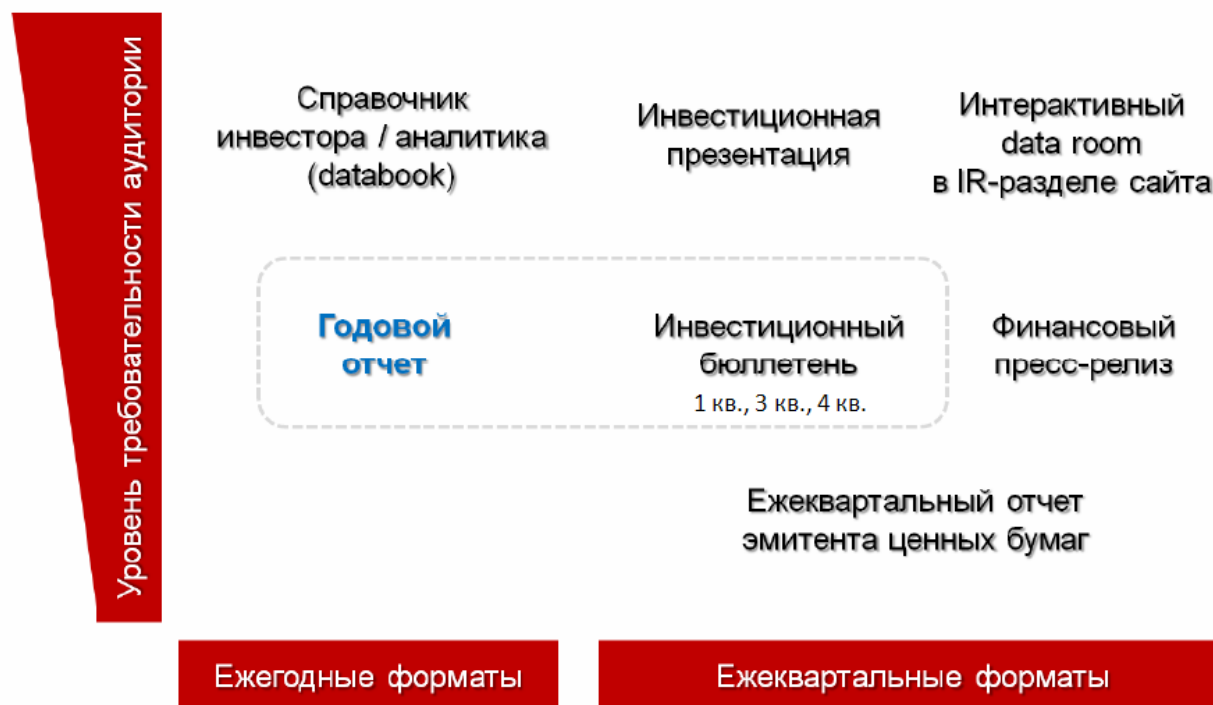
Уровень требовательности аудитории

Справочник инвестора / аналитика (databook)

Инвестиционная презентация

Интерактивный data room в IR-разделе сайта

Годовой отчет

Инвестиционный бюллетень
1 кв., 3 кв., 4 кв.

Финансовый пресс-релиз

Ежеквартальный отчет эмитента ценных бумаг

Ежегодные форматы

Ежеквартальные форматы